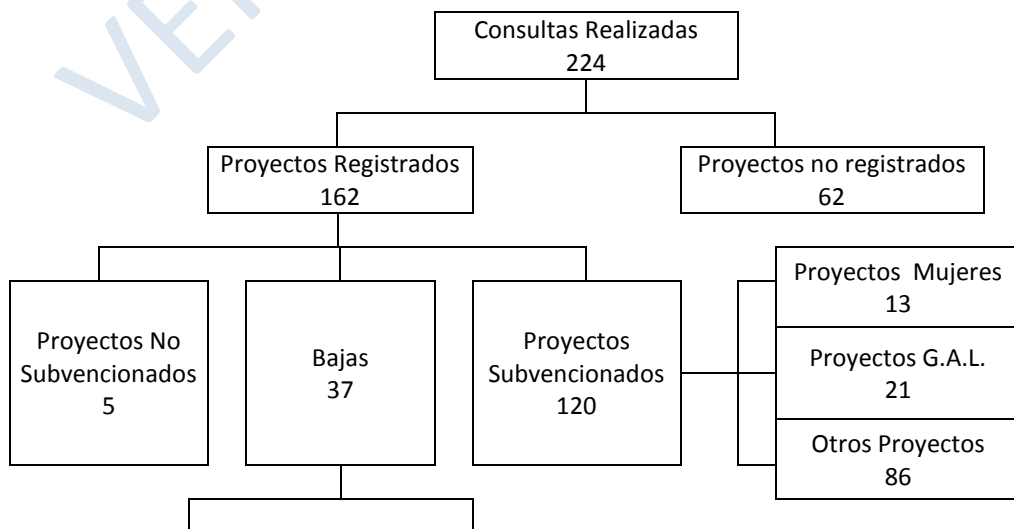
Consultas Realizadas
224

Proyectos Registrados
162

Proyectos no registrados
62

Proyectos No Subvencionados
5

Bajas
37

Proyectos Subvencionados
120

Proyectos Mujeres
13

Proyectos G.A.L.
21

Otros Proyectos
86